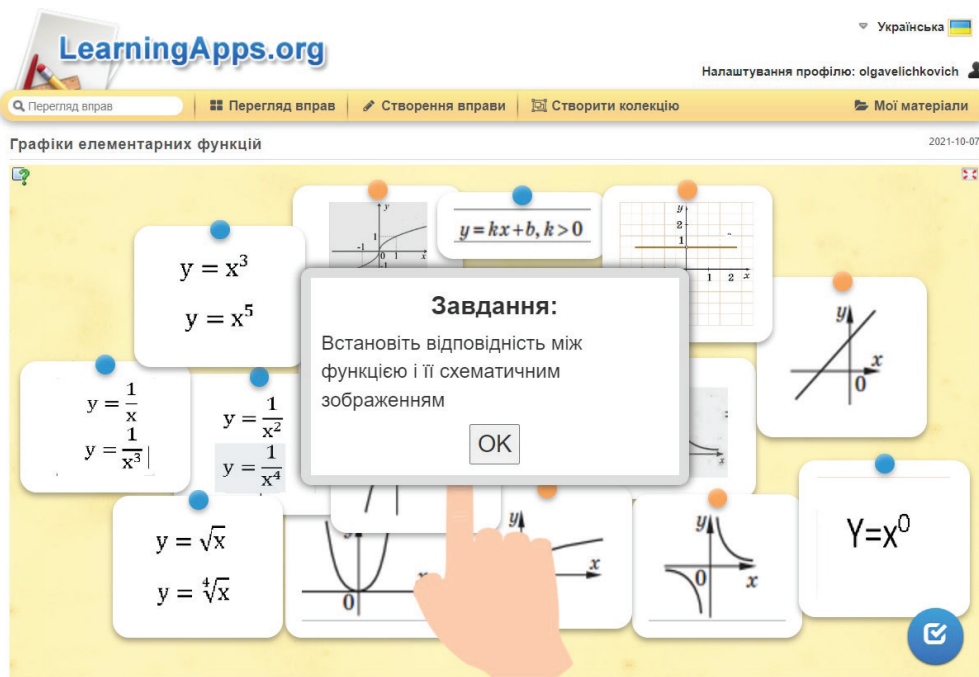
LearningApps.org

Українська

Налаштування профілю: olgavelichkovich

Перегляд вправ | Перегляд вправ | Створення вправи | Створити колекцію | Мої матеріали

Графіки елементарних функцій

2021-10-07

$y = x^3$

$y = x^5$

$y = kx + b, k > 0$

y
1
-1
0
1
x
-1

y
2
1
0
1
2
x

y
x
0

$y = \frac{1}{x}$

$y = \frac{1}{x^3}$

$y = \frac{1}{x^2}$

$y = \frac{1}{x^4}$

Завдання:

Встановіть відповідність між функцією і її схематичним зображенням

OK

$y = \sqrt{x}$

$y = \sqrt[4]{x}$

y
0
x

y
x

y
0
x

$Y=X^0$